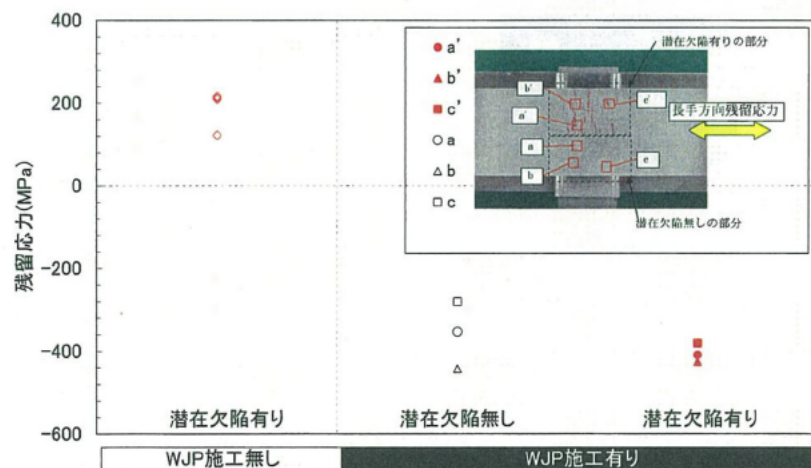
400

200

0

-200

-400

-600

残留応力(MPa)

a'
b'
c'
a
b
c

潜在欠陥有りの部分

b'
a'
a
b
c'
c

長手方向残留応力

潜在欠陥無しの部分

潜在欠陥有り

潜在欠陥無し

潜在欠陥有り

WJP施工無し

WJP施工有り